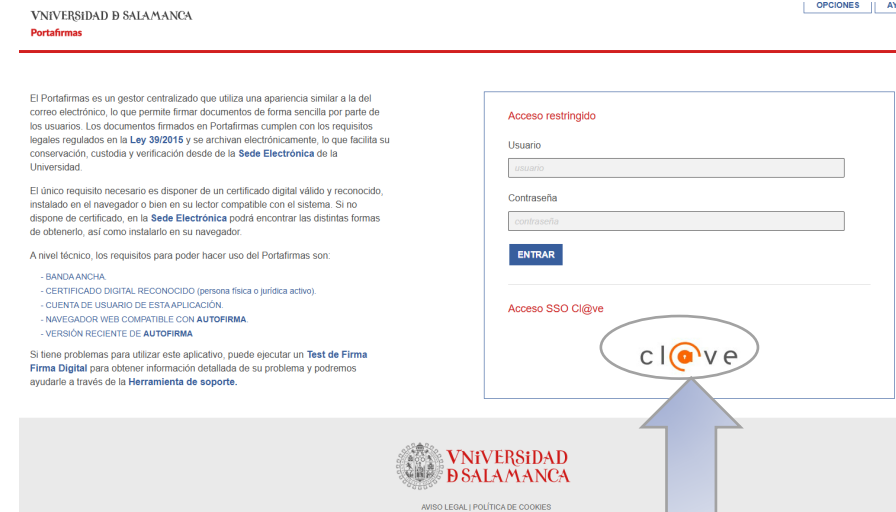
VNIVERSIDAD Ð SALAMANCA
Portafirmas

OPCIONES | A

El Portafirmas es un gestor centralizado que utiliza una apariencia similar a la del correo electrónico, lo que permite firmar documentos de forma sencilla por parte de los usuarios. Los documentos firmados en Portafirmas cumplen con los requisitos legales regulados en la Ley 39/2015 y se archivan electrónicamente, lo que facilita su conservación, custodia y verificación desde de la Sede Electrónica de la Universidad.

El único requisito necesario es disponer de un certificado digital válido y reconocido, instalado en el navegador o bien en su lector compatible con el sistema. Si no dispone de certificado, en la Sede Electrónica podrá encontrar las distintas formas de obtenerlo, así como instalarlo en su navegador.

A nivel técnico, los requisitos para poder hacer uso del Portafirmas son:

- BANDA ANCHA.
- CERTIFICADO DIGITAL RECONOCIDO (persona física o jurídica activo).
- CUENTA DE USUARIO DE ESTA APLICACIÓN.
- NAVEGADOR WEB COMPATIBLE CON AUTOFIRMA.
- VERSIÓN RECIENTE DE AUTOFIRMA.

Si tiene problemas para utilizar este aplicativo, puede ejecutar un Test de Firma Firma Digital para obtener información detallada de su problema y podremos ayudarle a través de la Herramienta de soporte.

Acceso restringido

Usuario

usuario

Contraseña

contraseña

ENTRAR

Acceso SSO Cl@ve

cl@ve

VNIVERSIDAD
Ð SALAMANCA

AVISO LEGAL | POLÍTICA DE COOKIES